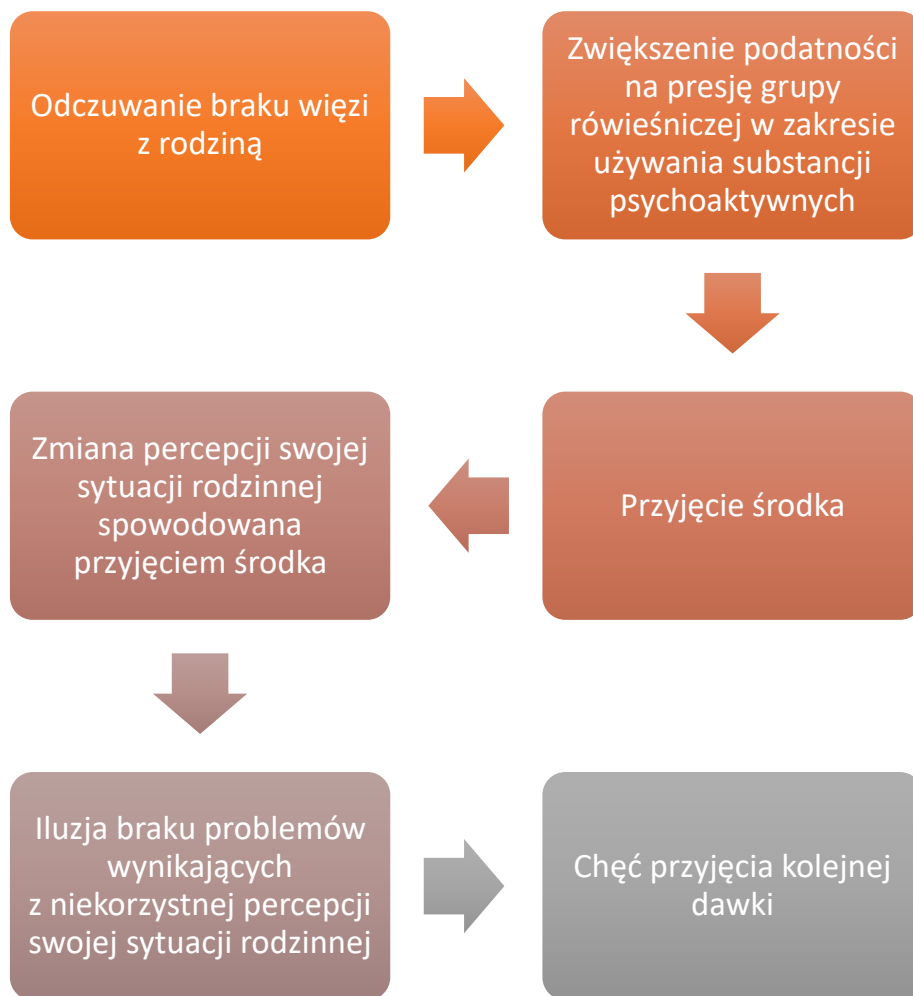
Odczuwanie braku więzi z rodziną

Zwiększenie podatności na presję grupy rówieśniczej w zakresie używania substancji psychoaktywnych

Przyjęcie środka

Zmiana percepcji swojej sytuacji rodzinnej spowodowana przyjęciem środka

Iluzja braku problemów wynikających z niekorzystnej percepcji swojej sytuacji rodzinnej

Chęć przyjęcia kolejnej dawki